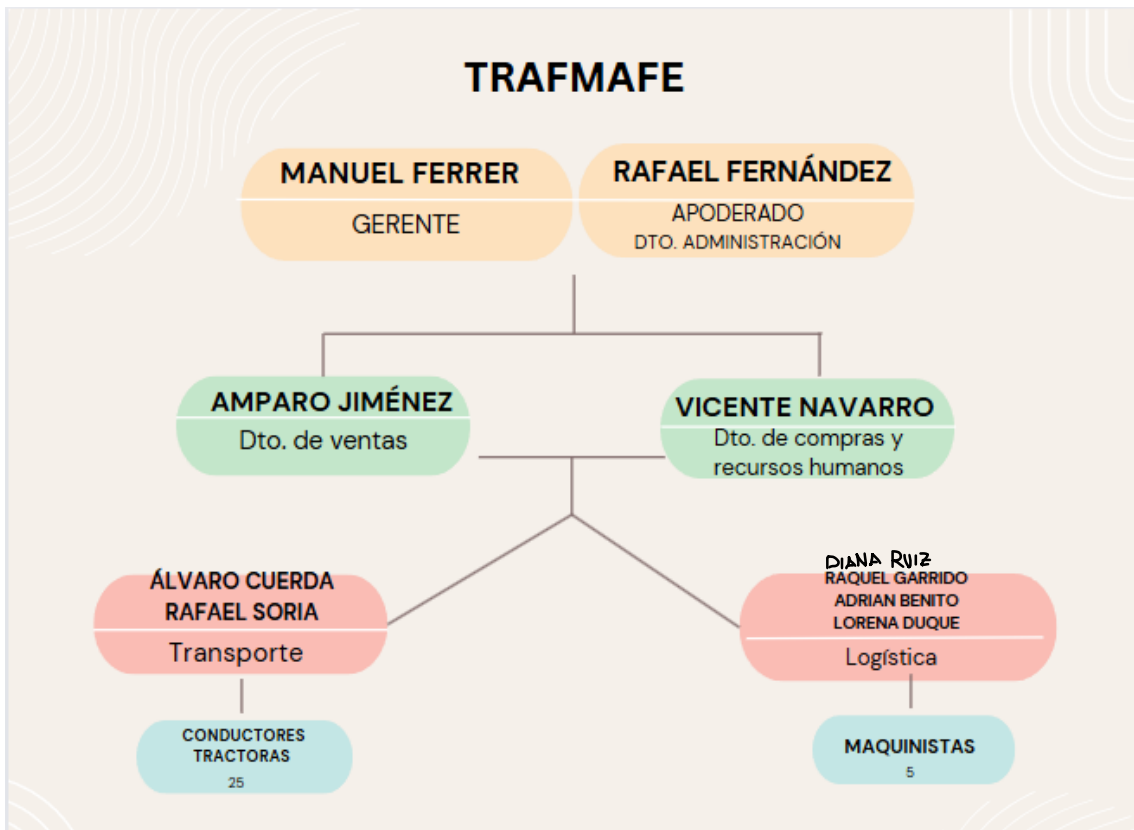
TRAFMAFE

MANUEL FERRER
GERENTE

RAFAEL FERNÁNDEZ
APODERADO
DTO. ADMINISTRACIÓN

AMPARO JIMÉNEZ
Dto. de ventas

VICENTE NAVARRO
Dto. de compras y recursos humanos

ÁLVARO CUERDA
RAFAEL SORIA
Transporte

DIANA RUIZ
RAQUEL GARRIDO
ADRIAN BENITO
LORENA DUQUE
Logística

CONDUCTORES
TRACTORAS
25

MAQUINISTAS
5